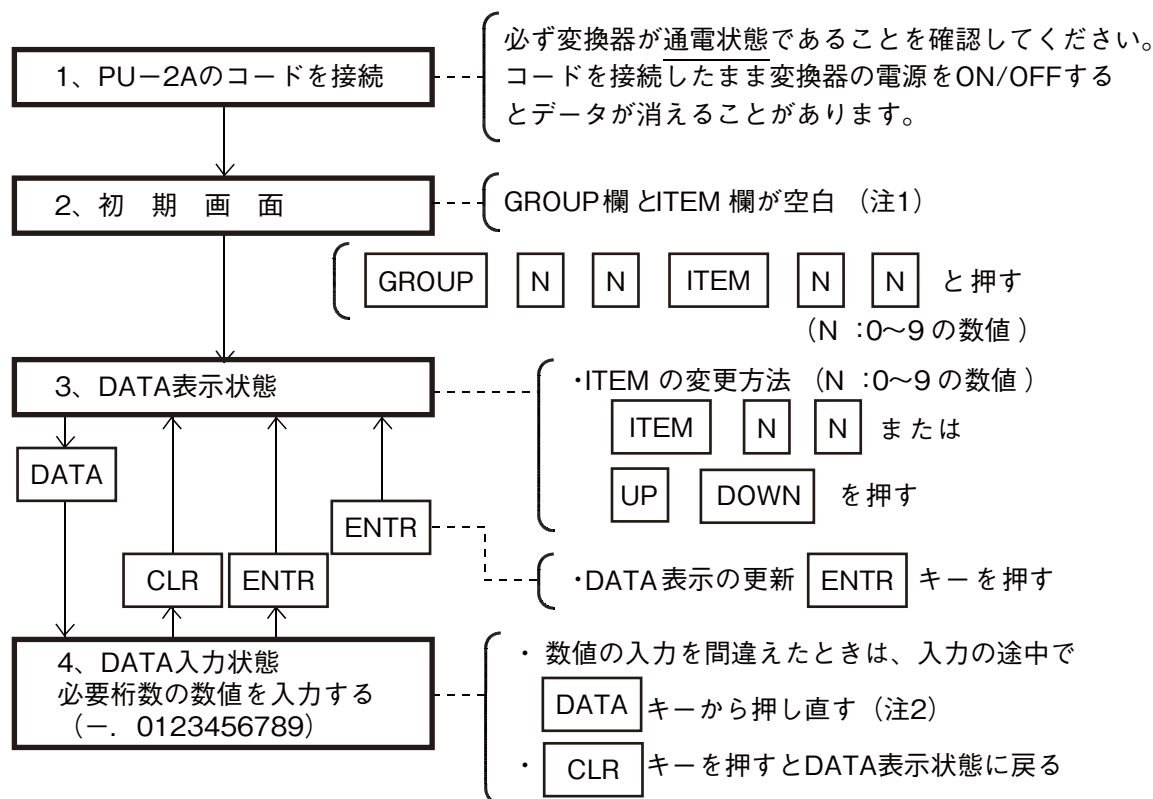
1、PU−2Aのコードを接続

必ず変換器が通電状態であることを確認してください。コードを接続したまま変換器の電源をON/OFFするとデータが消えることがあります。

2、初 期 画 面

GROUP欄 とITEM 欄が空白 （注1）

GROUP N N ITEM N N と 押す
（N ：0〜9 の数値 ）

3、DATA表示状態

・ITEM の変更方法 （N ：0〜9 の数値 ）
ITEM N N または
UP DOWN を押す

DATA

ENTR

CLR ENTR

・DATA 表示の更新 ENTR キー を 押す

4、DATA入力状態
必要桁数の数値を入力する
（−. 0123456789）

・ 数値の入力を間違えたときは、入力の途中で DATA キーから押し直す（注2）
・ CLR キーを押すとDATA表示状態に戻る